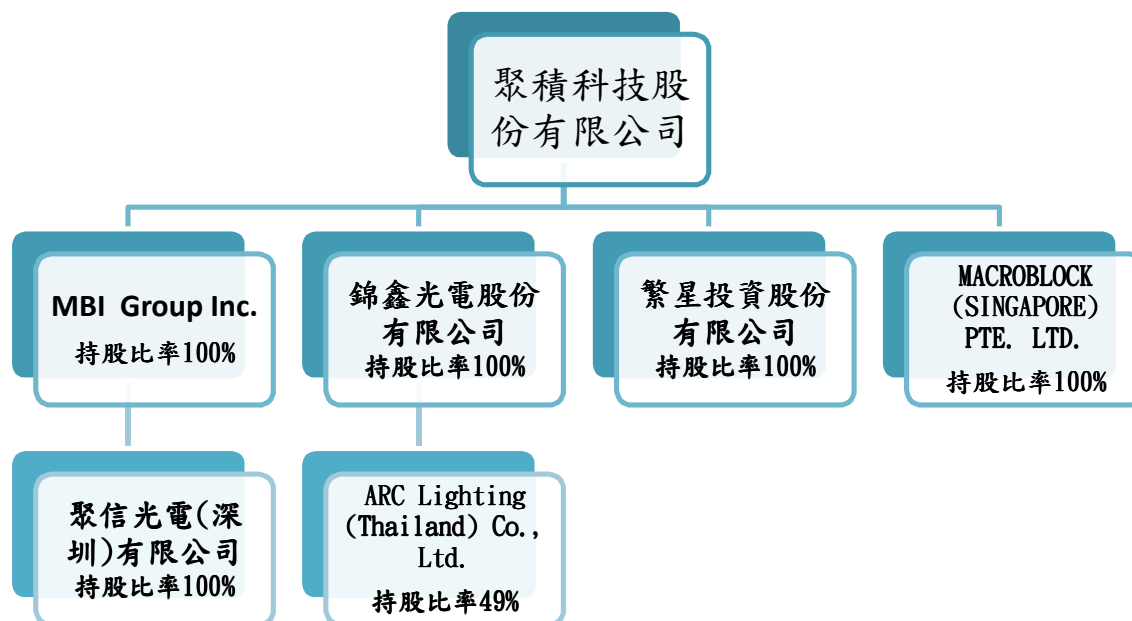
聚積科技股份有限公司

MBI Group Inc.
持股比率100%

錦鑫光電股份有限公司
持股比率100%

繁星投資股份有限公司
持股比率100%

MACROBLOCK (SINGAPORE) PTE. LTD.
持股比率100%

聚信光電(深圳)有限公司
持股比率100%

ARC Lighting (Thailand) Co., Ltd.
持股比率49%